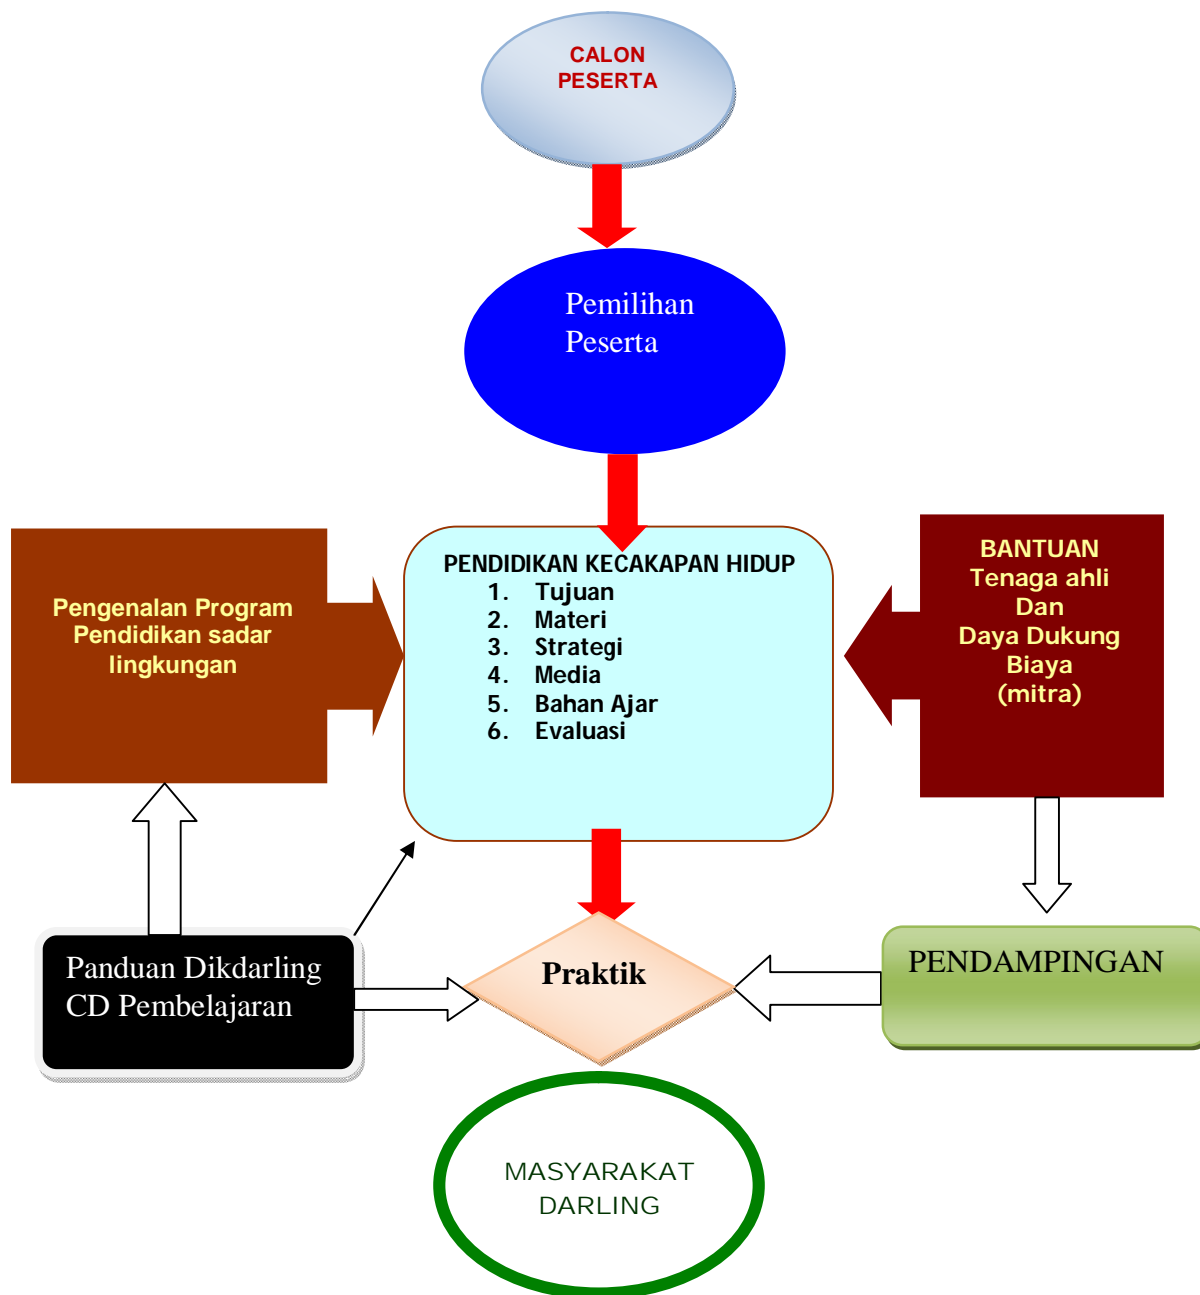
CALON PESERTA

Pemilihan Peserta

Pengenalan Program Pendidikan sadar lingkungan

PENDIDIKAN KECAKAPAN HIDUP
1. Tujuan
2. Materi
3. Strategi
4. Media
5. Bahan Ajar
6. Evaluasi

BANTUAN
Tenaga ahli
Dan
Daya Dukung
Biaya
(mitra)

Panduan Dikdarling
CD Pembelajaran

Praktik

PENDAMPINGAN

MASYARAKAT DARLING